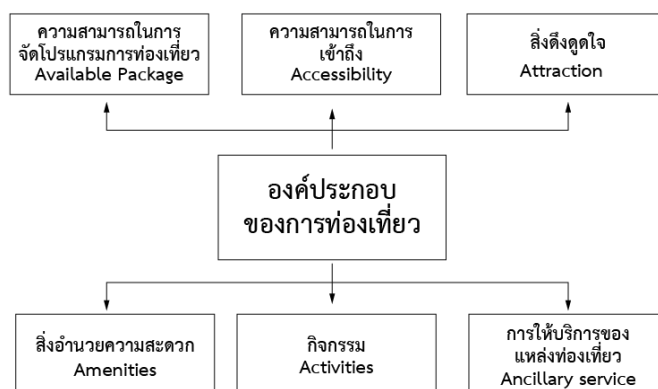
ความสามารถในการจัดโปรแกรมการท่องเที่ยว
Available Package

ความสามารถในการเข้าถึง
Accessibility

สิ่งดึงดูดใจ
Attraction

องค์ประกอบของการท่องเที่ยว

สิ่งอำนวยความสะดวก
Amenities

กิจกรรม
Activities

การให้บริการของแหล่งท่องเที่ยว
Ancillary service